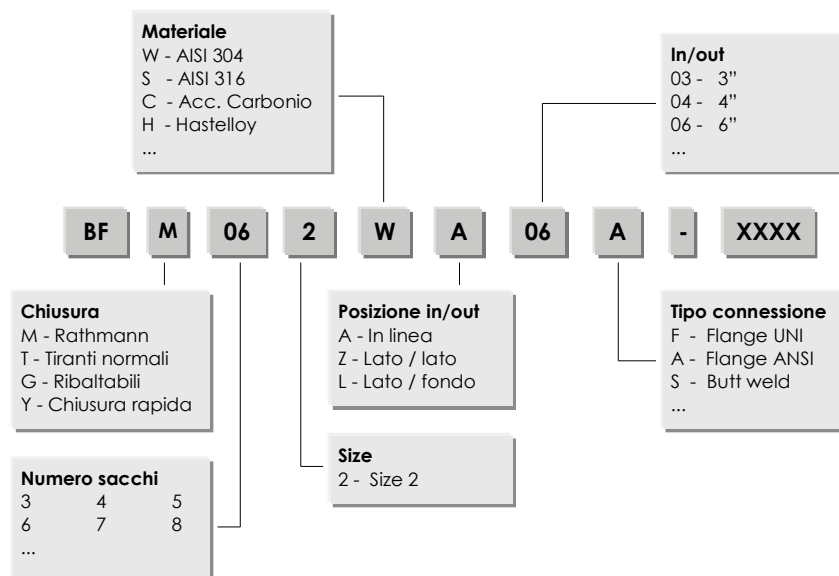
**Materiale**
W - AISI 304
S - AISI 316
C - Acc. Carbonio
H - Hastelloy
...

**In/out**
03 - 3"
04 - 4"
06 - 6"
...

BF M 06 2 W A 06 A - XXXX

**Chiusura**
M - Rathmann
T - Tiranti normali
G - Ribaltabili
Y - Chiusura rapida

**Posizione in/out**
A - In linea
Z - Lato / lato
L - Lato / fondo

**Tipo connessione**
F - Flange UNI
A - Flange ANSI
S - Butt weld
...

**Size**
2 - Size 2

**Numero sacchi**

| 3 | 4 | 5 |
|---|---|---|
| 6 | 7 | 8 |

...